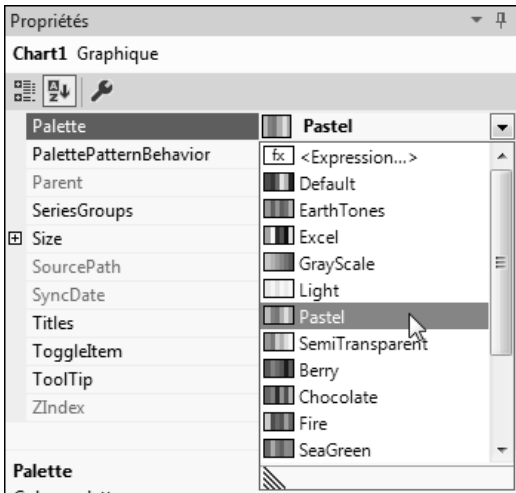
Propriétés

Chart1 Graphique

| | |
|---|---|
| Palette | Pastel |
| PalettePatternBehavior | fx <Expression...> |
| Parent | Default |
| SeriesGroups | EarthTones |
| ⊞ Size | Excel |
| SourcePath | GrayScale |
| SyncDate | Light |
| Titles | Pastel |
| ToggleItem | SemiTransparent |
| ToolTip | Berry |
| ZIndex | Chocolate |
| | Fire |
| | SeaGreen |

Palette